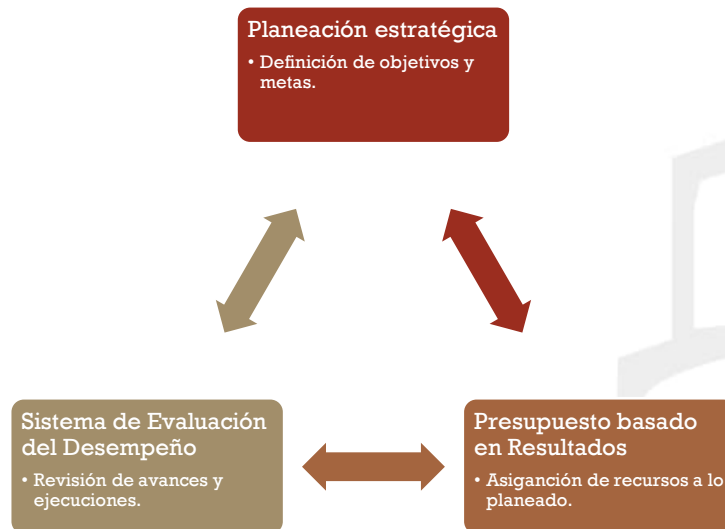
Planeación estratégica

• Definición de objetivos y metas.

Sistema de Evaluación del Desempeño

• Revisión de avances y ejecuciones.

Presupuesto basado en Resultados

• Asiganción de recursos a lo planeado.